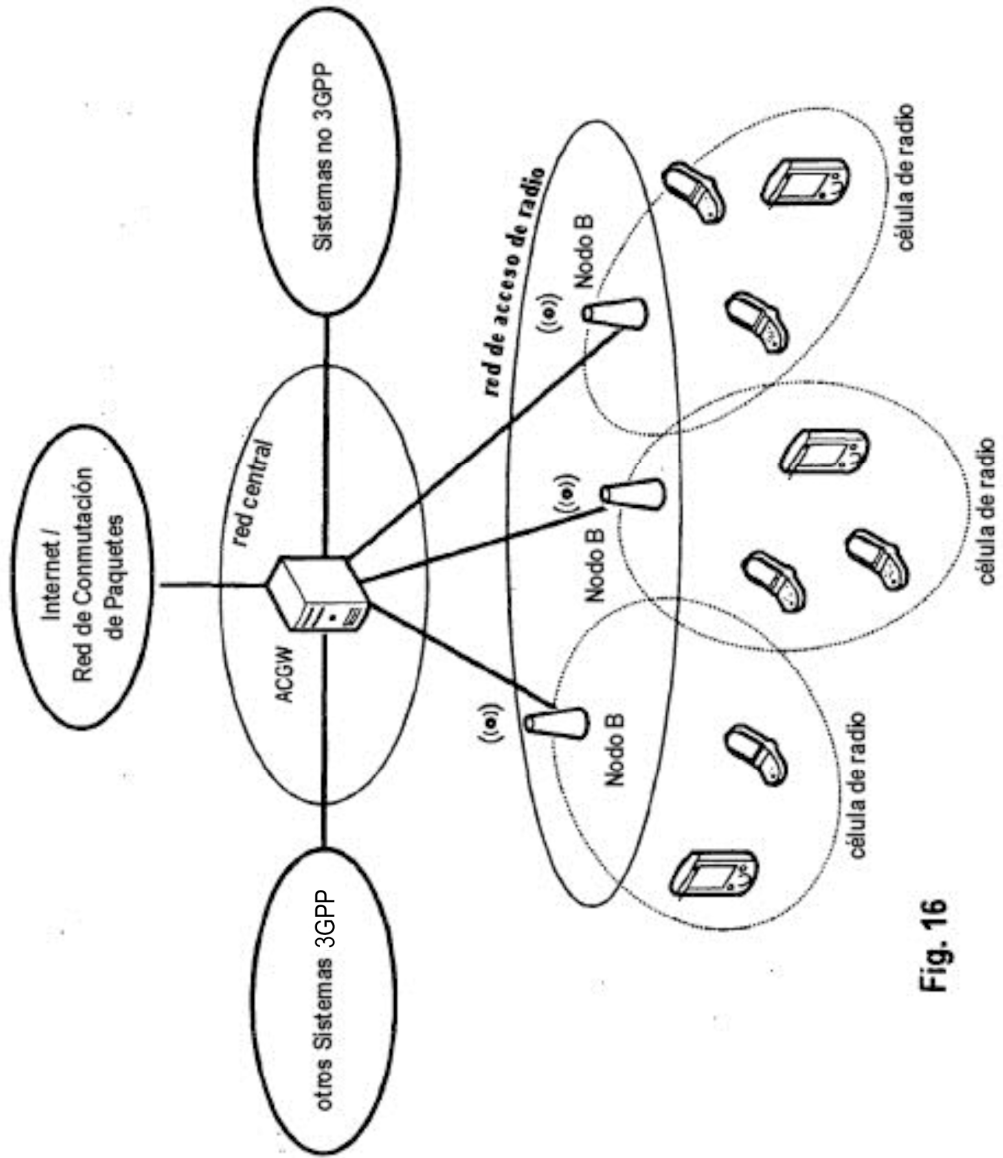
Internet /
Red de Conmutación
de Paquetes

Sistemas no 3GPP

red central

ACGW

otros Sistemas 3GPP

red de acceso de radio

Nodo B

Nodo B

Nodo B

célula de radio

célula de radio

célula de radio

Fig. 16